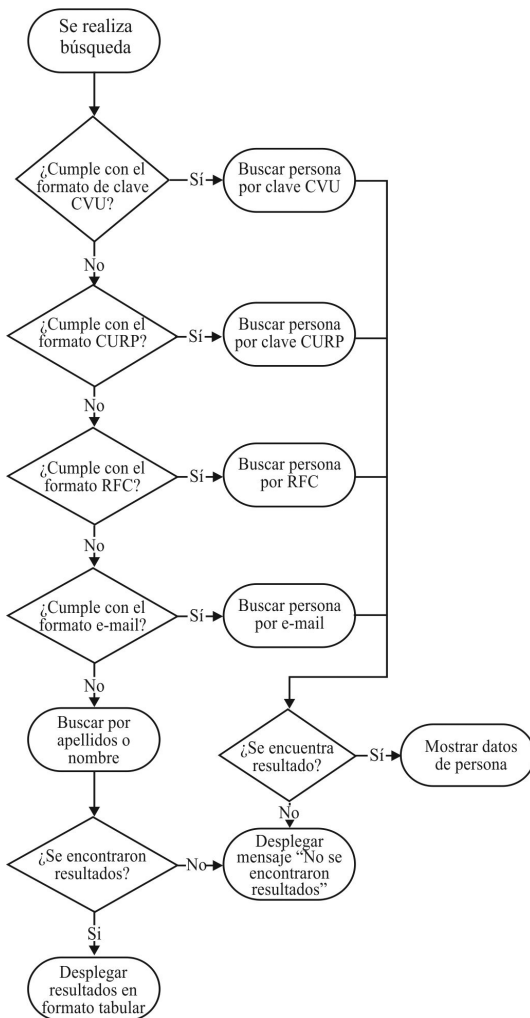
Se realiza búsqueda

¿Cumple con el formato de clave CVU?

Sí

Buscar persona por clave CVU

No

¿Cumple con el formato CURP?

Sí

Buscar persona por clave CURP

No

¿Cumple con el formato RFC?

Sí

Buscar persona por RFC

No

¿Cumple con el formato e-mail?

Sí

Buscar persona por e-mail

No

Buscar por apellidos o nombre

¿Se encuentra resultado?

Sí

Mostrar datos de persona

No

¿Se encontraron resultados?

No

Desplegar mensaje "No se encontraron resultados"

Si

Desplegar resultados en formato tabular